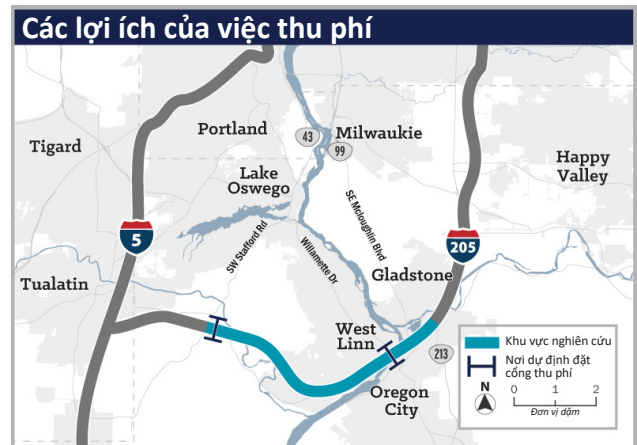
Các lợi ích của việc thu phí

Portland

Milwaukie

Tigard

43

99

Happy Valley

Lake Oswego

SE Mcloughlin Blvd

SW Stafford Rd

Willamette Dr

5

205

Tualatin

Gladstone

West Linn

213

Oregon City

Khu vực nghiên cứu

Nơi dự định đặt cổng thu phí

N

0 1 2

Đơn vị dặm